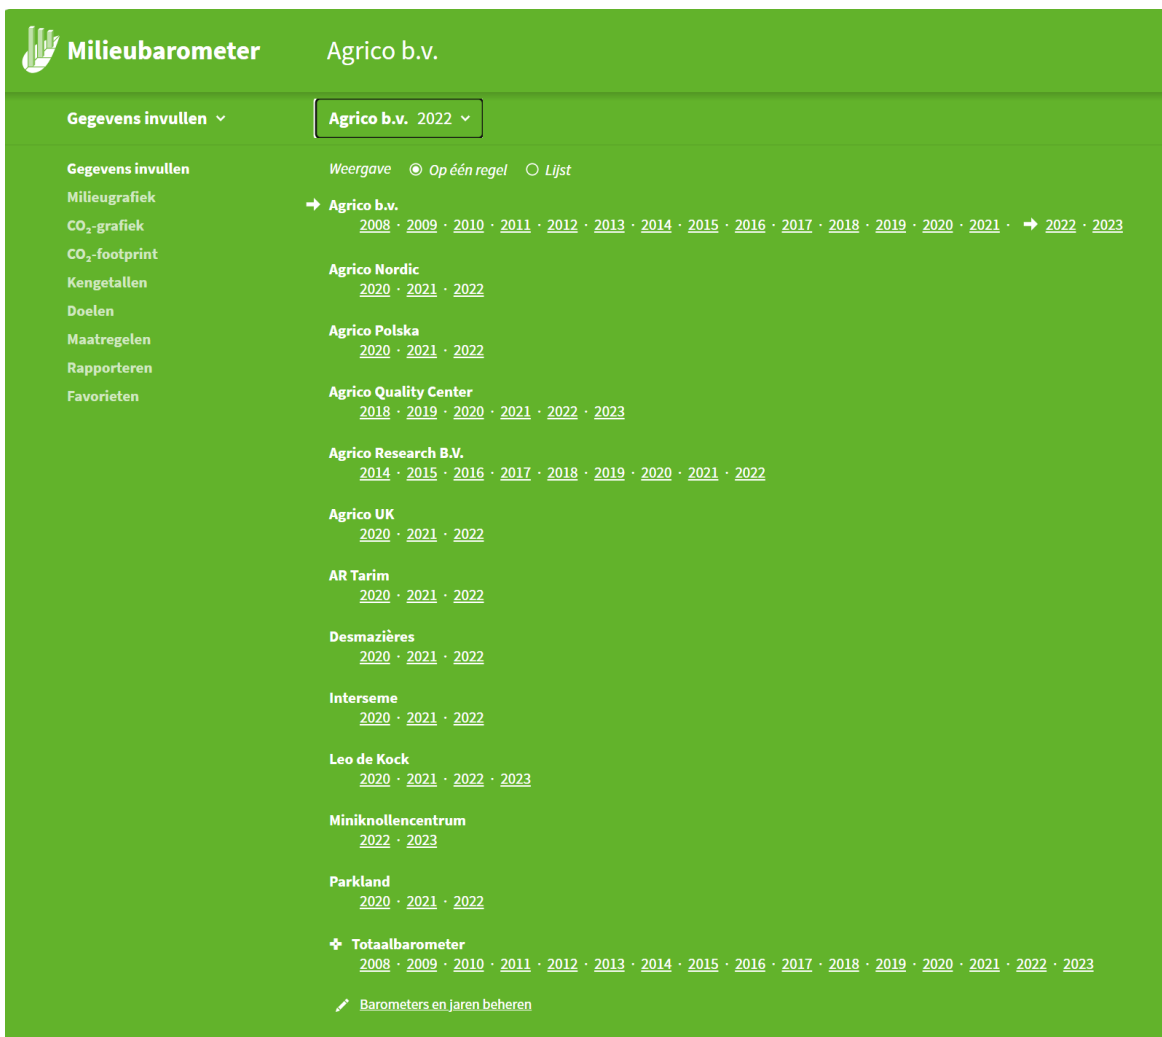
Milieubarometer Agrico b.v.

Gegevens invullen

Agrico b.v. 2022

Gegevens invullen
Milieugrafiek
$CO_2$-grafiek
$CO_2$-footprint
Kengetallen
Doelen
Maatregelen
Rapporteren
Favorieten

Weergave Op één regel Lijst

Agrico b.v.
2008 · 2009 · 2010 · 2011 · 2012 · 2013 · 2014 · 2015 · 2016 · 2017 · 2018 · 2019 · 2020 · 2021 · 2022 · 2023

Agrico Nordic
2020 · 2021 · 2022

Agrico Polska
2020 · 2021 · 2022

Agrico Quality Center
2018 · 2019 · 2020 · 2021 · 2022 · 2023

Agrico Research B.V.
2014 · 2015 · 2016 · 2017 · 2018 · 2019 · 2020 · 2021 · 2022

Agrico UK
2020 · 2021 · 2022

AR Tarim
2020 · 2021 · 2022

Desmazières
2020 · 2021 · 2022

Interseme
2020 · 2021 · 2022

Leo de Kock
2020 · 2021 · 2022 · 2023

Miniknollencentrum
2022 · 2023

Parkland
2020 · 2021 · 2022

Totaalbarometer
2008 · 2009 · 2010 · 2011 · 2012 · 2013 · 2014 · 2015 · 2016 · 2017 · 2018 · 2019 · 2020 · 2021 · 2022 · 2023

Barometers en jaren beheren